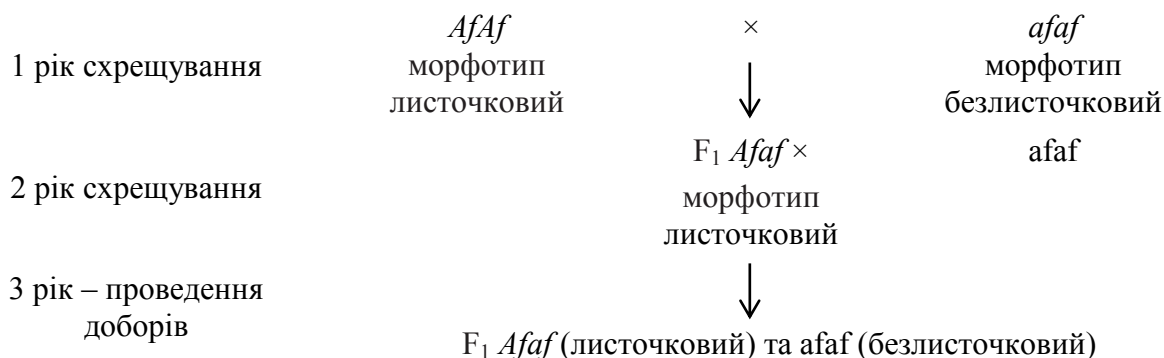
1 рік схрещування

*AfAf* морфотип листочковий × *afaf* морфотип безлисточковий

2 рік схрещування

$F_1$ *Afaf* × afaf
морфотип листочковий

3 рік – проведення доборів

$F_1$ *Afaf* (листочковий) та afaf (безлисточковий)